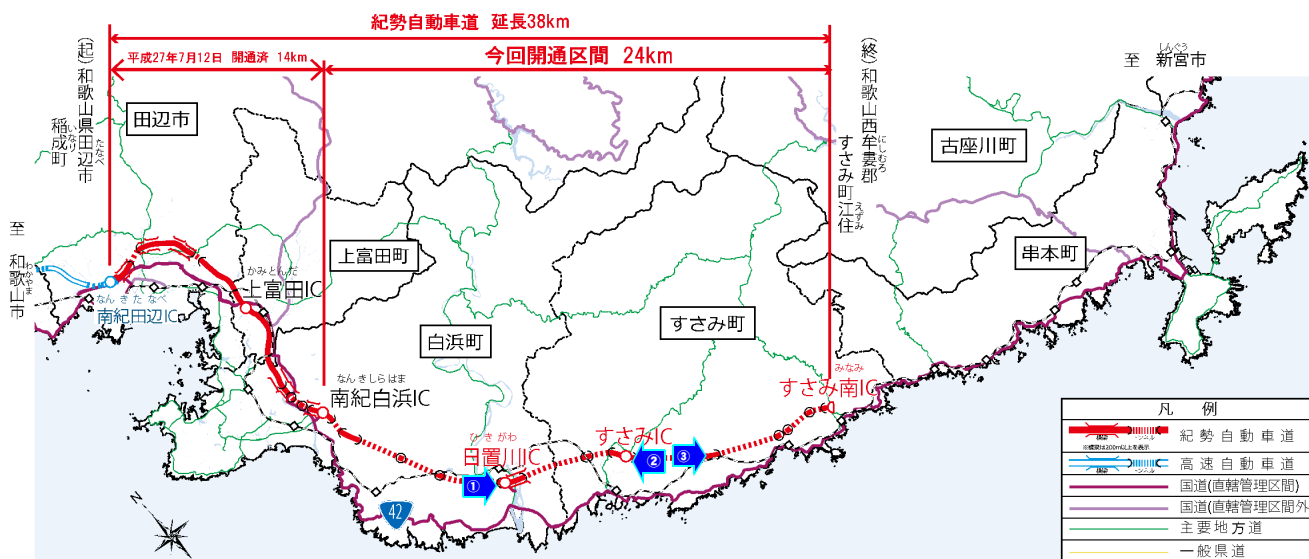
紀勢自動車道　延長38km

平成27年7月12日　開通済　14km

今回開通区間　24km

(起)和歌山県田辺市稲成町

(終)和歌山西牟婁郡すさみ町江住

至　新宮市

至　和歌山市

田辺市

上富田町

白浜町

すさみ町

古座川町

串本町

かみとんだ
上富田IC

なんきたなべ
南紀田辺IC

なんきしらはま
南紀白浜IC

ひきがわ
日置川IC

すさみIC

みなみ
すさみ南IC

①

②

③

42

凡　例

紀勢自動車道

高速自動車道

国道(直轄管理区間)

国道(直轄管理区間外)

主要地方道

一般県道